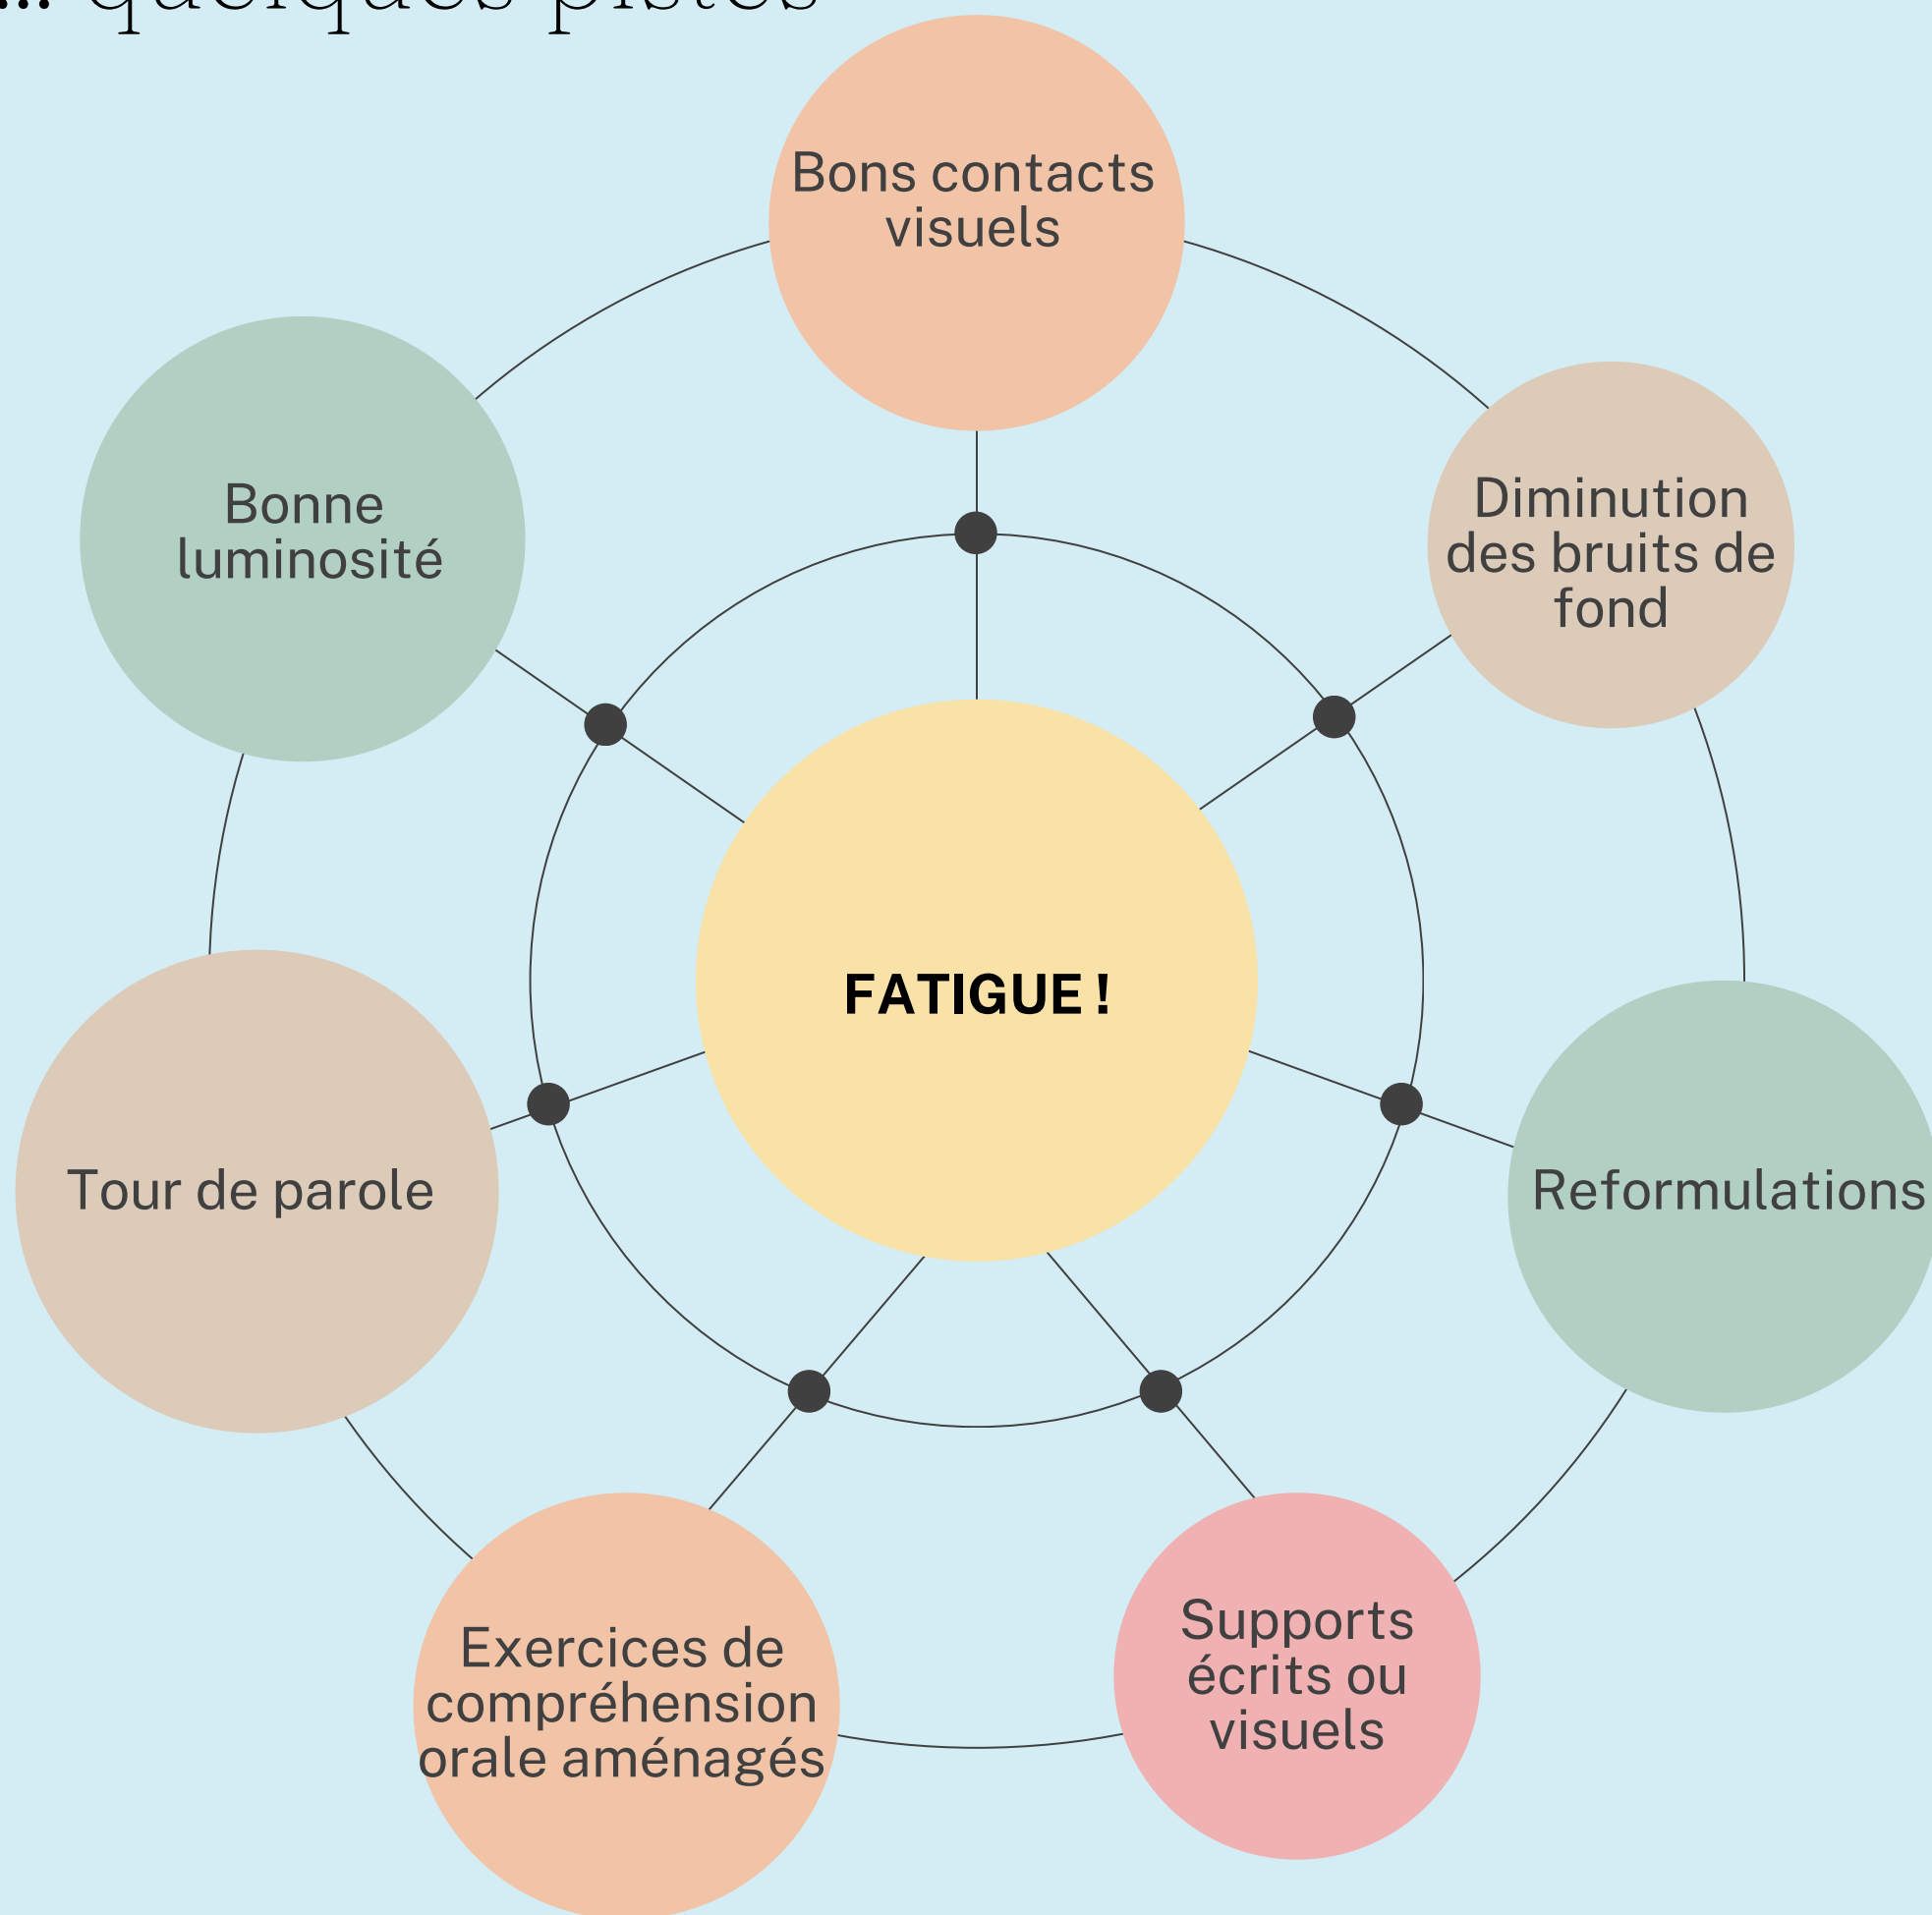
... quelques pistes

Bons contacts visuels

Bonne luminosité

Diminution des bruits de fond

FATIGUE !

Tour de parole

Reformulations

Exercices de compréhension orale aménagés

Supports écrits ou visuels